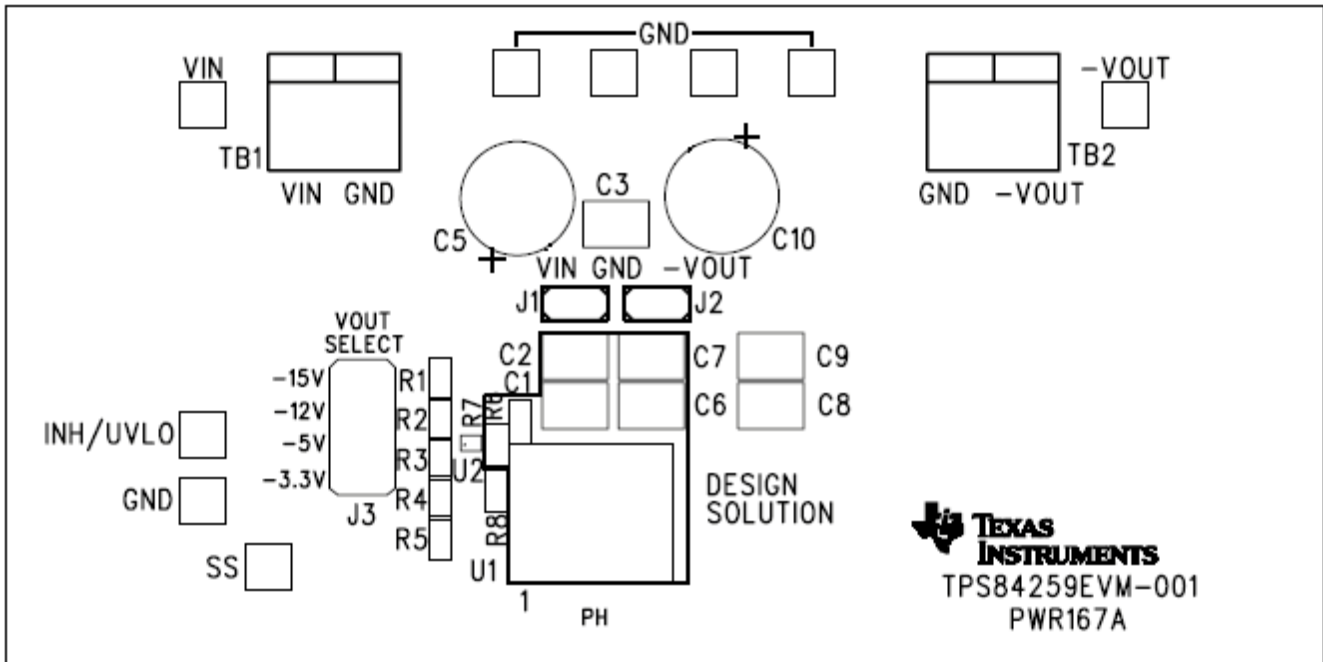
GND

VIN

TB1

VIN GND

C3

C5

C10

VIN GND -VOUT

-VOUT

TB2

GND -VOUT

J1

J2

VOUT SELECT

-15V
-12V
-5V
-3.3V

J3

R1
R2
R3
R4
R5

R7
R6
U2
R8
U1

C2
C1

C7
C6

C9
C8

INH/UVLO

GND

SS

DESIGN SOLUTION

TEXAS INSTRUMENTS
TPS84259EVM-001
PWR167A

1

PH